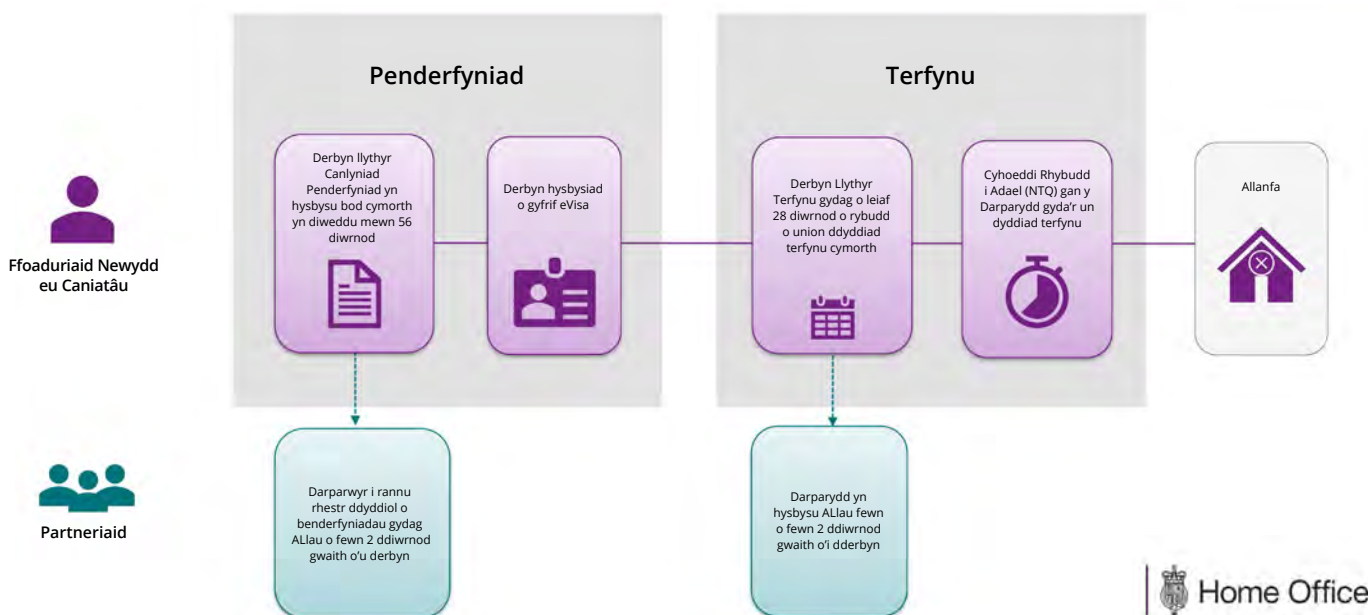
Penderfyniad

Terfynu

Ffoaduriaid Newydd eu Caniatâu

Derbyn llythyr Canlyniad Penderfyniad yn hysbysu bod cymorth yn diweddu mewn 56 diwrnod

Derbyn hysbysiad o gyfrif eVisa

Derbyn Llythyr Terfynu gydag o leiaf 28 diwrnod o rybudd o union ddyddiad terfynu cymorth

Cyhoeddi Rhybudd i Adael (NTQ) gan y Darparydd gyda'r un dyddiad terfynu

Allanfa

Partneriaid

Darparwyr i rannu rhestr ddyddiol o benderfyniadau gydag ALlau o fewn 2 ddiwrnod gwaith o'u derbyn

Darparydd yn hysbysu ALlau fewn o fewn 2 ddiwrnod gwaith o'i dderbyn

Home Office